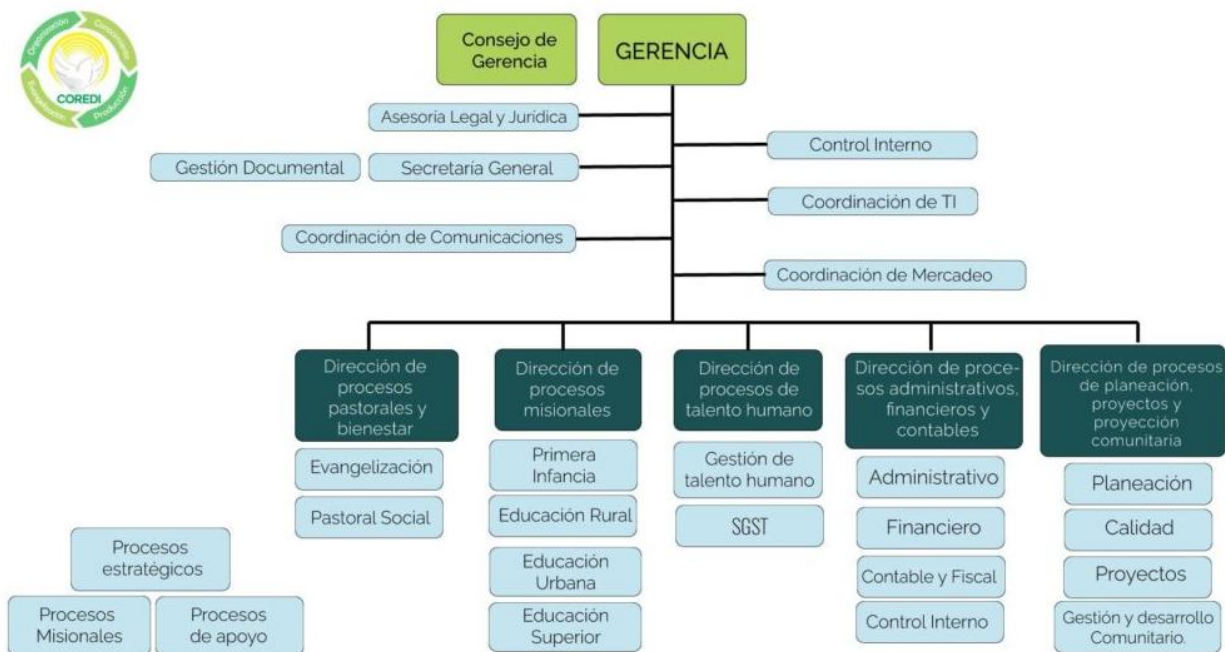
Organización Comunicación Producción Capacitación
COREDI

Consejo de Gerencia

GERENCIA

Asesoria Legal y Jurídica

Control Interno

Gestión Documental

Secretaría General

Coordinación de TI

Coordinación de Comunicaciones

Coordinación de Mercadeo

Dirección de procesos pastorales y bienestar

Evangelización

Pastoral Social

Dirección de procesos misionales

Primera Infancia

Educación Rural

Educación Urbana

Educación Superior

Dirección de procesos de talento humano

Gestión de talento humano

SGST

Dirección de procesos administrativos, financieros y contables

Administrativo

Financiero

Contable y Fiscal

Control Interno

Dirección de procesos de planeación, proyectos y proyección comunitaria

Planeación

Calidad

Proyectos

Gestión y desarrollo Comunitario.

Procesos estratégicos

Procesos Misionales

Procesos de apoyo